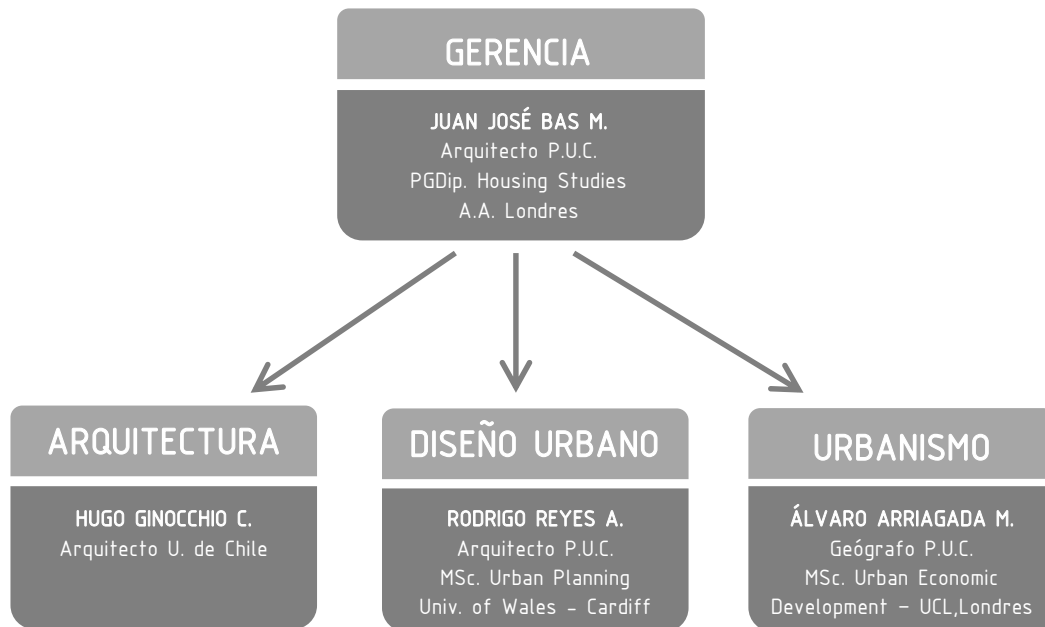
GERENCIA

JUAN JOSÉ BAS M.
Arquitecto P.U.C.
PGDip. Housing Studies
A.A. Londres

ARQUITECTURA

HUGO GINOCCHIO C.
Arquitecto U. de Chile

DISEÑO URBANO

RODRIGO REYES A.
Arquitecto P.U.C.
MSc. Urban Planning
Univ. of Wales - Cardiff

URBANISMO

ÁLVARO ARRIAGADA M.
Geógrafo P.U.C.
MSc. Urban Economic
Development - UCL,Londres